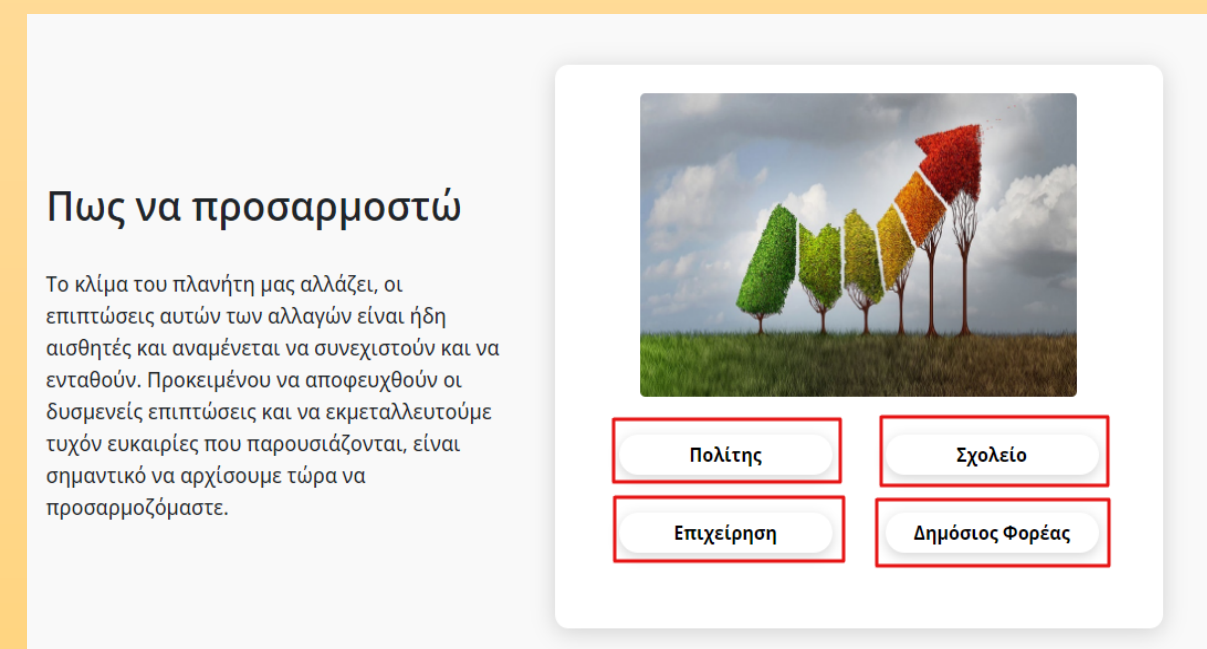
Πως να προσαρμοστώ

Το κλίμα του πλανήτη μας αλλάζει, οι επιπτώσεις αυτών των αλλαγών είναι ήδη αισθητές και αναμένεται να συνεχιστούν και να ενταθούν. Προκειμένου να αποφευχθούν οι δυσμενείς επιπτώσεις και να εκμεταλλευτούμε τυχόν ευκαιρίες που παρουσιάζονται, είναι σημαντικό να αρχίσουμε τώρα να προσαρμοζόμαστε.

Πολίτης

Σχολείο

Επιχείρηση

Δημόσιος Φορέας